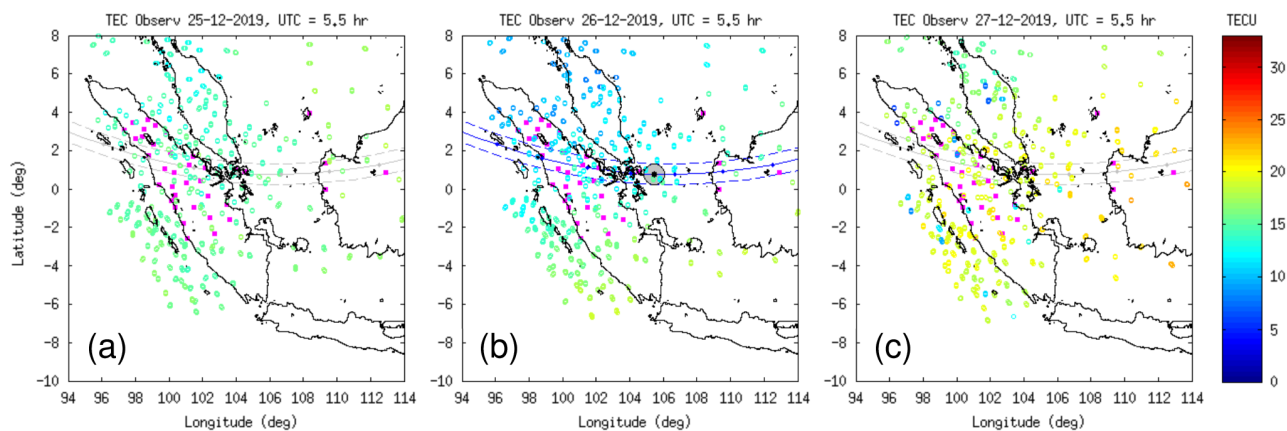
TEC Observ 25-12-2019, UTC = 5.5 hr

Latitude (deg)

8
6
4
2
0
-2
-4
-6
-8
-10

(a)

94 96 98 100 102 104 106 108 110 112 114

Longitude (deg)

TEC Observ 26-12-2019, UTC = 5.5 hr

8
6
4
2
0
-2
-4
-6
-8
-10

(b)

94 96 98 100 102 104 106 108 110 112 114

Longitude (deg)

TEC Observ 27-12-2019, UTC = 5.5 hr

8
6
4
2
0
-2
-4
-6
-8
-10

(c)

94 96 98 100 102 104 106 108 110 112 114

Longitude (deg)

TECU

30
25
20
15
10
5
0